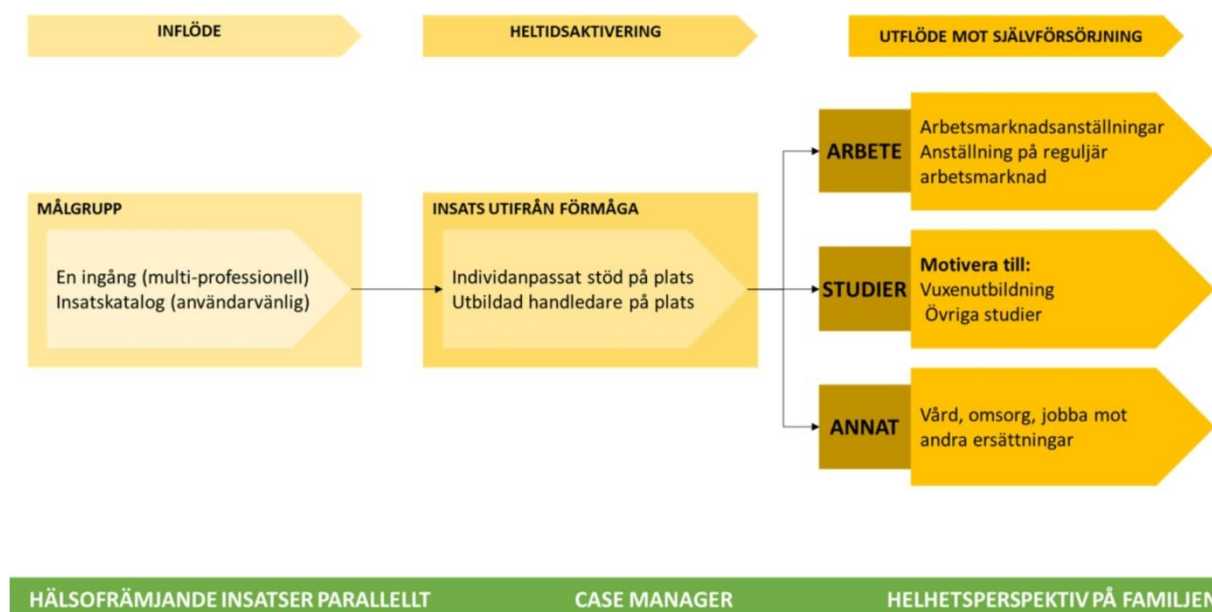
INFLÖDE

HELTIDSAKTIVERING

UTFLÖDE MOT SJÄLVFÖRSÖRJNING

MÅLGRUPP

En ingång (multi-professionell)
Insatskatalog (användarvänlig)

INSATS UTIFRÅN FÖRMÅGA

Individanpassat stöd på plats
Utbildad handledare på plats

ARBETE

Arbetsmarknadsanställningar
Anställning på reguljär arbetsmarknad

STUDIER

Motivera till:
Vuxenutbildning
Övriga studier

ANNAT

Vård, omsorg, jobba mot andra ersättningar

HÄLSOFRÄMJANDE INSATSER PARALLELLT

CASE MANAGER

HELHETSPERSPEKTIV PÅ FAMILJEN